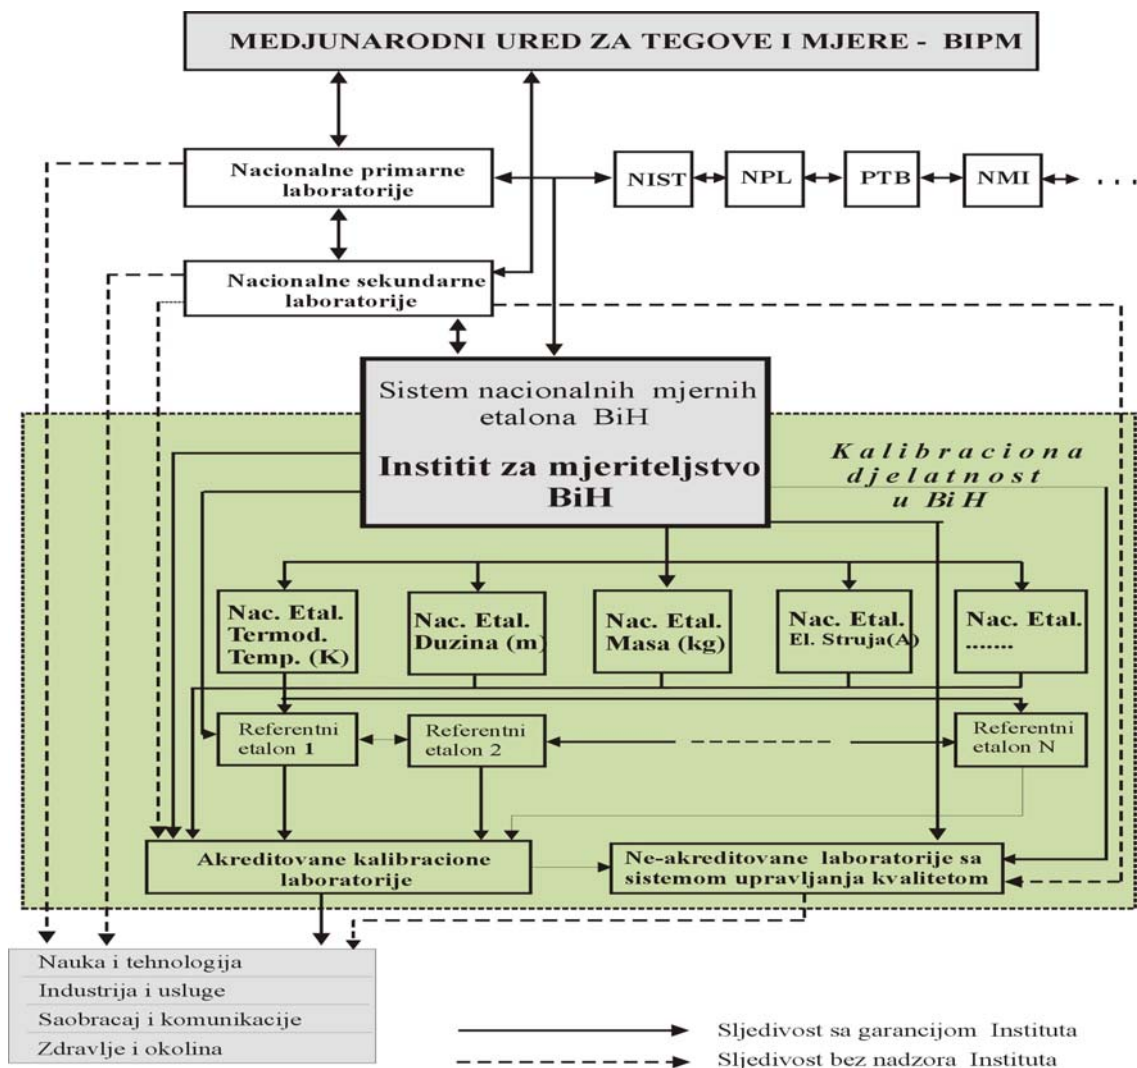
MEDJUNARODNI URED ZA TEGOVE I MJERE - BIPM

Nacionalne primarne laboratorije

NIST
NPL
PTB
NMI
. . .

Nacionalne sekundarne laboratorije

Sistem nacionalnih mjernih etalona BiH

Institit za mjeriteljstvo BiH

Kalibraciona djelatnost u BiH

Nac. Etal. Termod. Temp. (K)
Nac. Etal. Duzina (m)
Nac. Etal. Masa (kg)
Nac. Etal. El. Struja(A)
Nac. Etal. .......

Referentni etalon 1
Referentni etalon 2
Referentni etalon N

Akreditovane kalibracione laboratorije
Ne-akreditovane laboratorije sa sistemom upravljanja kvalitetom

Nauka i tehnologija
Industrija i usluge
Saobracaj i komunikacije
Zdravlje i okolina

Sljedivost sa garancijom Instituta
Sljedivost bez nadzora Instituta